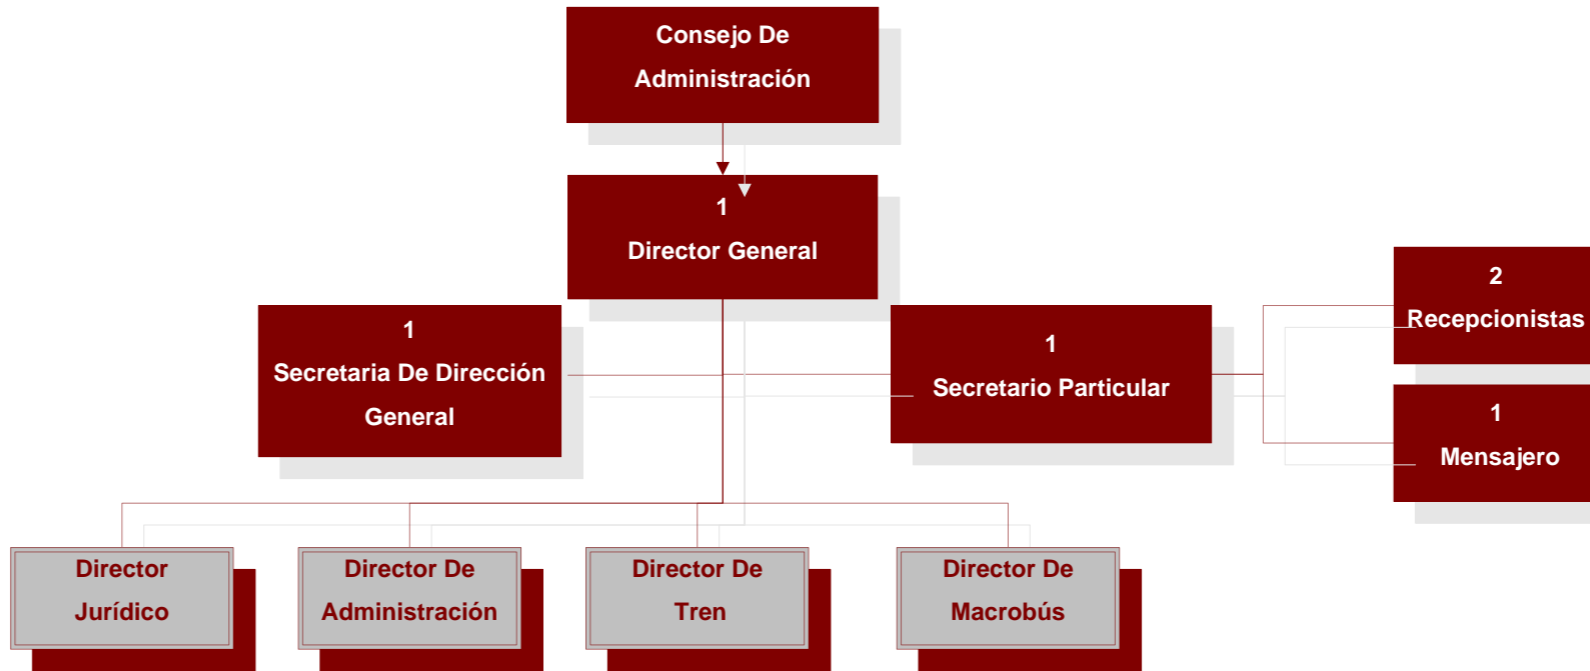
Consejo De Administración

1
Director General

1
Secretaria De Dirección General

1
Secretario Particular

2
Recepcionistas

1
Mensajero

Director Jurídico

Director De Administración

Director De Tren

Director De Macrobús